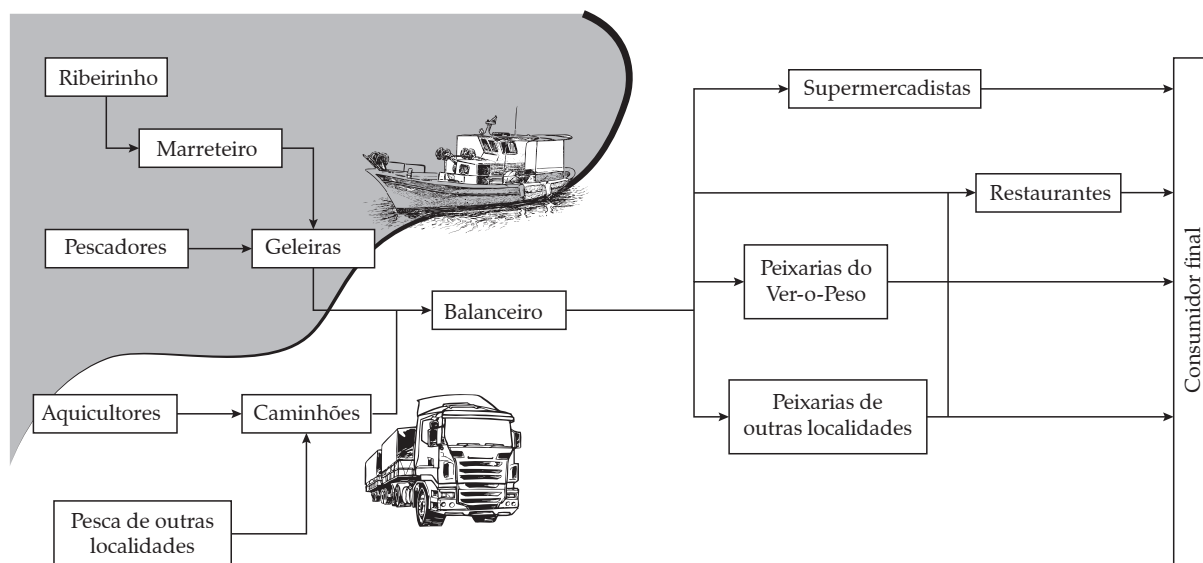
Ribeirinho

Marreteiro

Pescadores

Geleiras

Balanceiro

Aquicultores

Caminhões

Pesca de outras localidades

Supermercadistas

Restaurantes

Peixarias do Ver-o-Peso

Peixarias de outras localidades

Consumidor final